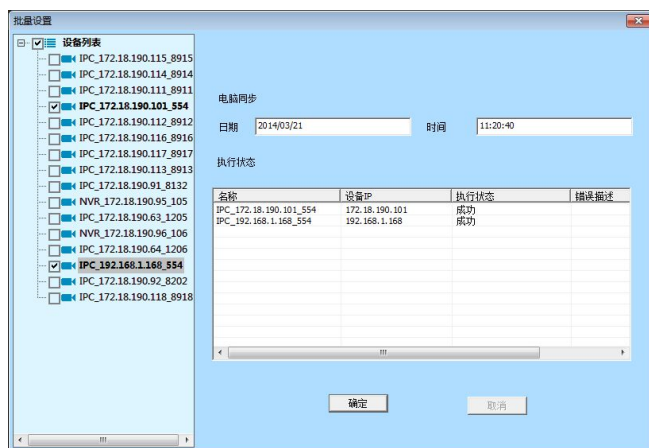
批量设置

设备列表
IPC_172.18.190.115_8915
IPC_172.18.190.114_8914
IPC_172.18.190.111_8911
IPC_172.18.190.101_554
IPC_172.18.190.112_8912
IPC_172.18.190.116_8916
IPC_172.18.190.117_8917
IPC_172.18.190.113_8913
IPC_172.18.190.91_8132
NVR_172.18.190.95_105
IPC_172.18.190.63_1205
NVR_172.18.190.96_106
IPC_172.18.190.64_1206
IPC_192.168.1.168_554
IPC_172.18.190.92_8202
IPC_172.18.190.118_8918

电脑同步

日期 2014/03/21 时间 11:20:40

执行状态

| 名称 | 设备IP | 执行状态 | 错误描述 |
|---|---|---|---|
| IPC_172.18.190.101_554 | 172.18.190.101 | 成功 | |
| IPC_192.168.1.168_554 | 192.168.1.168 | 成功 | |

确定 取消